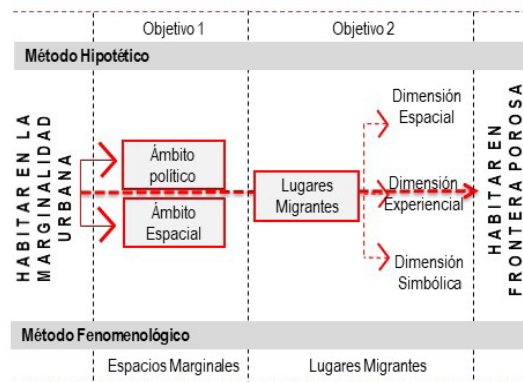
Objetivo 1

Objetivo 2

Método Hipotético

HABITAR EN LA MARGINALIDAD URBANA

Ámbito político

Ámbito Espacial

Lugares Migrantes

Dimensión Espacial

Dimensión Experiencial

Dimensión Simbólica

HABITAR EN FRONTERA POROSA

Método Fenomenológico

Espacios Marginales

Lugares Migrantes